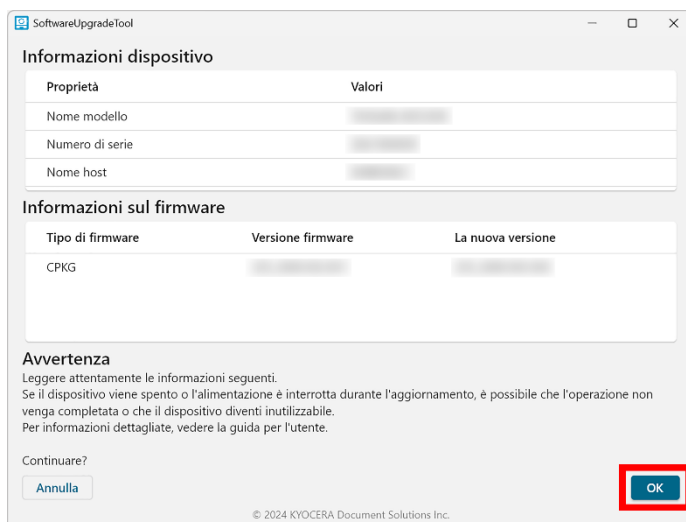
SoftwareUpgradeTool

Informazioni dispositivo

| Proprietà | Valori |
|---|---|
| Nome modello | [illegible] |
| Numero di serie | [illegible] |
| Nome host | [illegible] |

Informazioni sul firmware

| Tipo di firmware | Versione firmware | La nuova versione |
|---|---|---|
| CPKG | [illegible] | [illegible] |

Avvertenza
Leggere attentamente le informazioni seguenti.
Se il dispositivo viene spento o l'alimentazione è interrotta durante l'aggiornamento, è possibile che l'operazione non venga completata o che il dispositivo diventi inutilizzabile.
Per informazioni dettagliate, vedere la guida per l'utente.

Continuare?

Annulla

OK

© 2024 KYOCERA Document Solutions Inc.